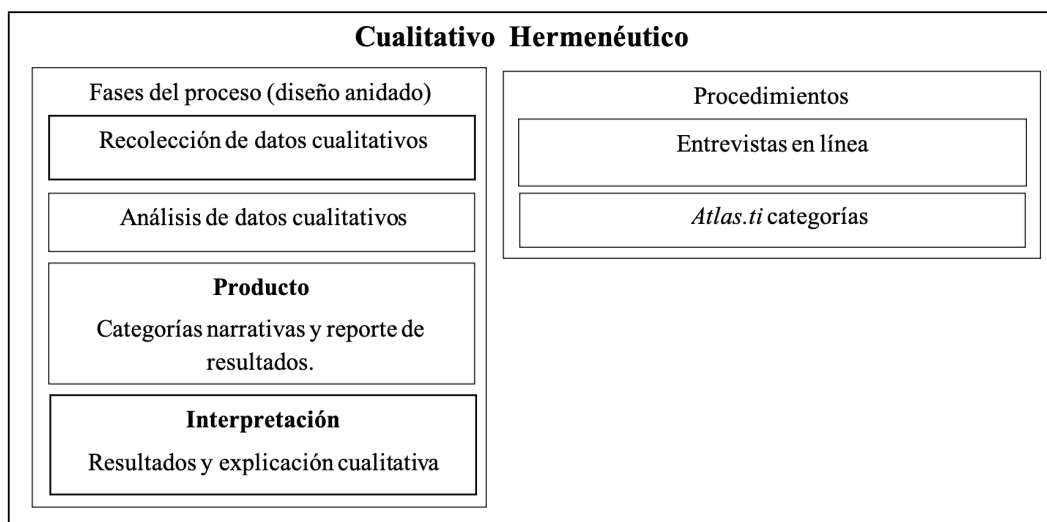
Cualitativo Hermenéutico

Fases del proceso (diseño anidado)

Recolección de datos cualitativos

Análisis de datos cualitativos

Producto

Categorías narrativas y reporte de resultados.

Interpretación

Resultados y explicación cualitativa

Procedimientos

Entrevistas en línea

Atlas.ti categorías